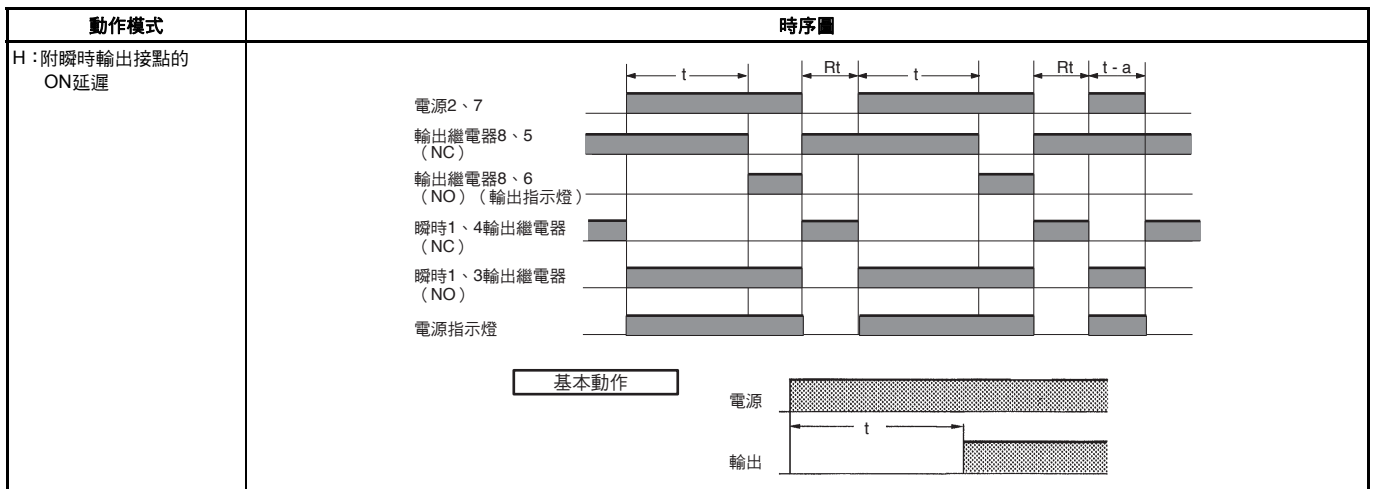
| 動作模式 | 時序圖 |
|---|---|
| H：附瞬時輸出接點的 ON延遲 | t　Rt　t　Rt　t - a<br>電源2、7<br>輸出繼電器8、5（NC）<br>輸出繼電器8、6（NO）（輸出指示燈）<br>瞬時1、4輸出繼電器（NC）<br>瞬時1、3輸出繼電器（NO）<br>電源指示燈<br>基本動作<br>電源<br>t<br>輸出 |